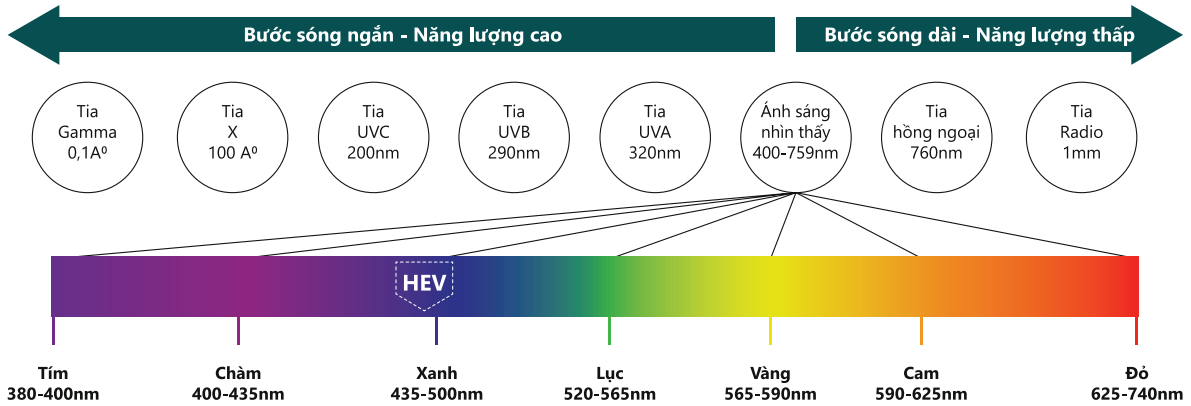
Bước sóng ngắn - Năng lượng cao

Bước sóng dài - Năng lượng thấp

Tia Gamma 0,1A⁰

Tia X 100 A⁰

Tia UVC 200nm

Tia UVB 290nm

Tia UVA 320nm

Ánh sáng nhìn thấy 400-759nm

Tia hồng ngoại 760nm

Tia Radio 1mm

HEV

Tím 380-400nm

Chàm 400-435nm

Xanh 435-500nm

Lục 520-565nm

Vàng 565-590nm

Cam 590-625nm

Đỏ 625-740nm